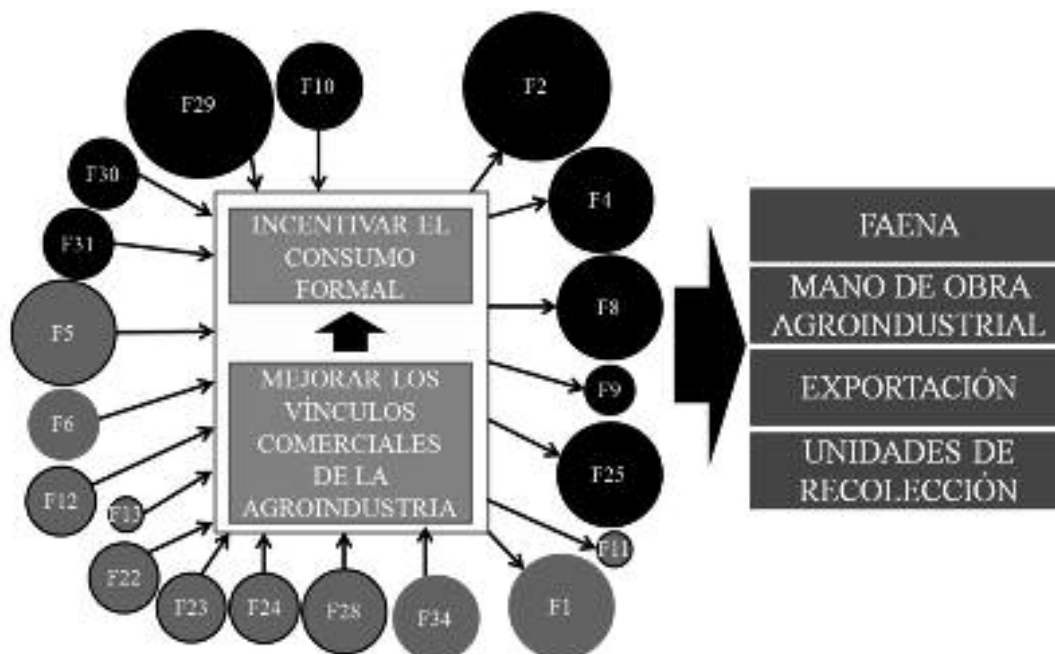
F29
F10
F2
F30
F4
F31
F5
F8
F6
F9
F12
F13
F25
F11
F22
F23
F24
F28
F34
F1

INCENTIVAR EL CONSUMO FORMAL

MEJORAR LOS VÍNCULOS COMERCIALES DE LA AGROINDUSTRIA

FAENA

MANO DE OBRA AGROINDUSTRIAL

EXPORTACIÓN

UNIDADES DE RECOLECCIÓN